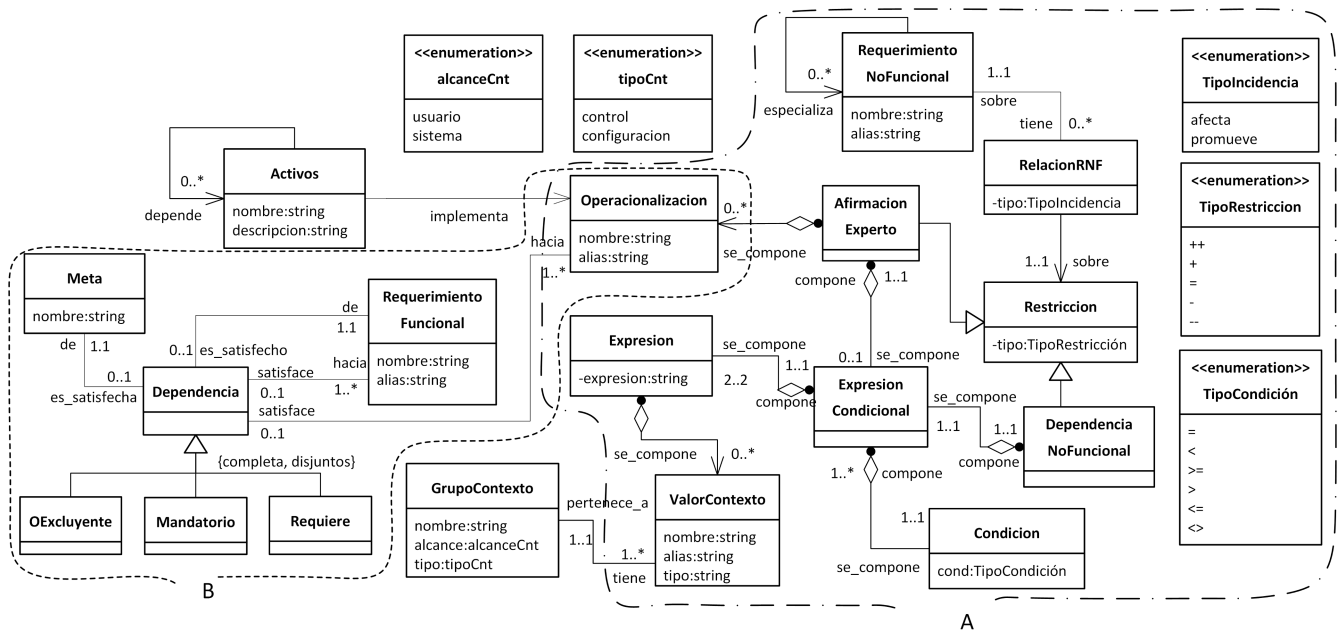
<<enumeration>>
alcanceCnt
usuario
sistema

<<enumeration>>
tipoCnt
control
configuracion

0..*
especializa
Requerimiento NoFuncional
nombre:string
alias:string
1..1
sobre
tiene
0..*

<<enumeration>>
TipoIncidencia
afecta
promueve

RelacionRNF
-tipo:TipoIncidencia

<<enumeration>>
TipoRestriccion
++
+
=
-
--

0..*
depende
Activos
nombre:string
descripcion:string
implementa

Operacionalizacion
nombre:string
alias:string
0..*
se_compone
hacia
1..*

Afirmacion Experto
compone
1..1
1..1
sobre

Restriccion
-tipo:TipoRestricción

Meta
nombre:string
de
1.1
0..1
es_satisfecha

de
1.1
0..1 es_satisfecho
Requerimiento Funcional
nombre:string
alias:string
hacia
satisface
0..1
1..*
satisface
0..1

Dependencia
{completa, disjuntos}
OExcluyente
Mandatorio
Requiere

Expresion
-expresion:string
se_compone
1..1
2..2
compone
0..1
se_compone

Expresion Condicional
se_compone
1..1
1..1
compone
Dependencia NoFuncional

<<enumeration>>
TipoCondición
=
<
>=
>
<=
<>

se_compone
0..*
GrupoContexto
nombre:string
alcance:alcanceCnt
tipo:tipoCnt
pertenece_a
1..1
1..*
tiene
ValorContexto
nombre:string
alias:string
tipo:string

1..*
compone
1..1
Condicion
se_compone
cond:TipoCondición

B
A